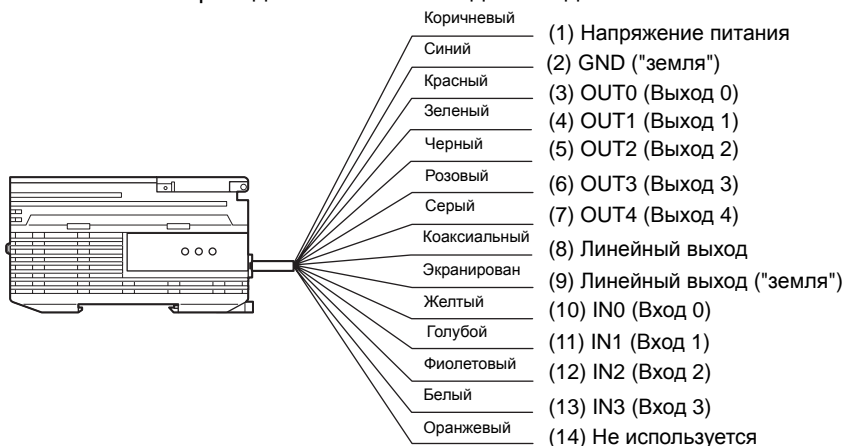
Коричневый
(1) Напряжение питания
Синий
(2) GND ("земля")
Красный
(3) OUT0 (Выход 0)
Зеленый
(4) OUT1 (Выход 1)
Черный
(5) OUT2 (Выход 2)
Розовый
(6) OUT3 (Выход 3)
Серый
(7) OUT4 (Выход 4)
Коаксиальный
(8) Линейный выход
Экранирован
(9) Линейный выход ("земля")
Желтый
(10) IN0 (Вход 0)
Голубой
(11) IN1 (Вход 1)
Фиолетовый
(12) IN2 (Вход 2)
Белый
(13) IN3 (Вход 3)
Оранжевый
(14) Не используется